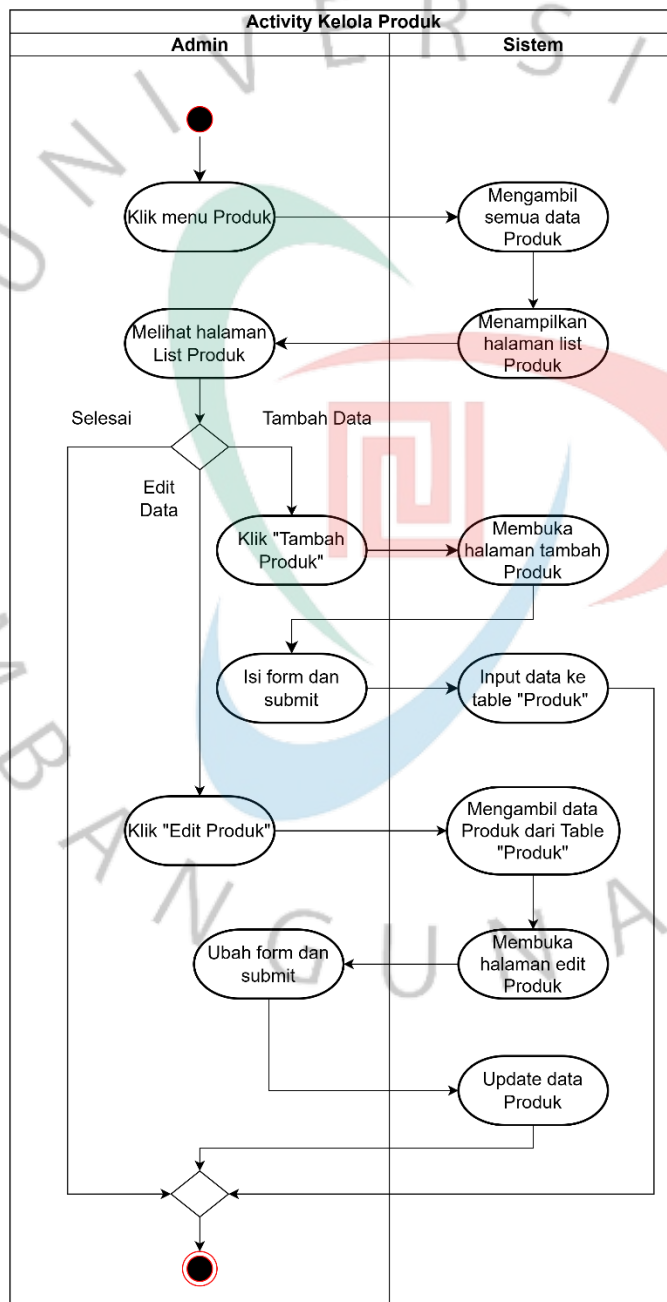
Activity Kelola Produk

Admin

Sistem

Klik menu Produk

Mengambil semua data Produk

Menampilkan halaman list Produk

Melihat halaman List Produk

Selesai

Tambah Data

Edit Data

Klik "Tambah Produk"

Membuka halaman tambah Produk

Isi form dan submit

Input data ke table "Produk"

Klik "Edit Produk"

Mengambil data Produk dari Table "Produk"

Membuka halaman edit Produk

Ubah form dan submit

Update data Produk